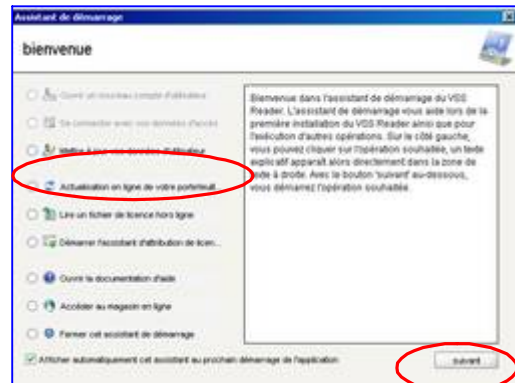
Assistant de démarrage

bienvenue

Ouvrir un nouveau compte d'utilisateur

Se connecter avec vos données d'accès

Mettre à jour vos données d'utilisateur

Actualisation en ligne de votre portefeuil

Lire un fichier de licence hors ligne

Démarrer l'assistant d'attribution de licen...

Ouvrir la documentation d'aide

Accéder au magasin en ligne

Fermer cet assistant de démarrage

Afficher automatiquement cet assistant au prochain démarrage de l'application

Bienvenue dans l'assistant de démarrage du VDS Reader. L'assistant de démarrage vous aide lors de la première installation du VDS Reader ainsi que pour l'exécution d'autres opérations. Sur le côté gauche, vous pouvez cliquer sur l'opération souhaitée, un texte explicatif apparaît alors directement dans la zone de texte à droite. Avec le bouton 'suivant' au-dessous, vous démarrez l'opération souhaitée.

suivant